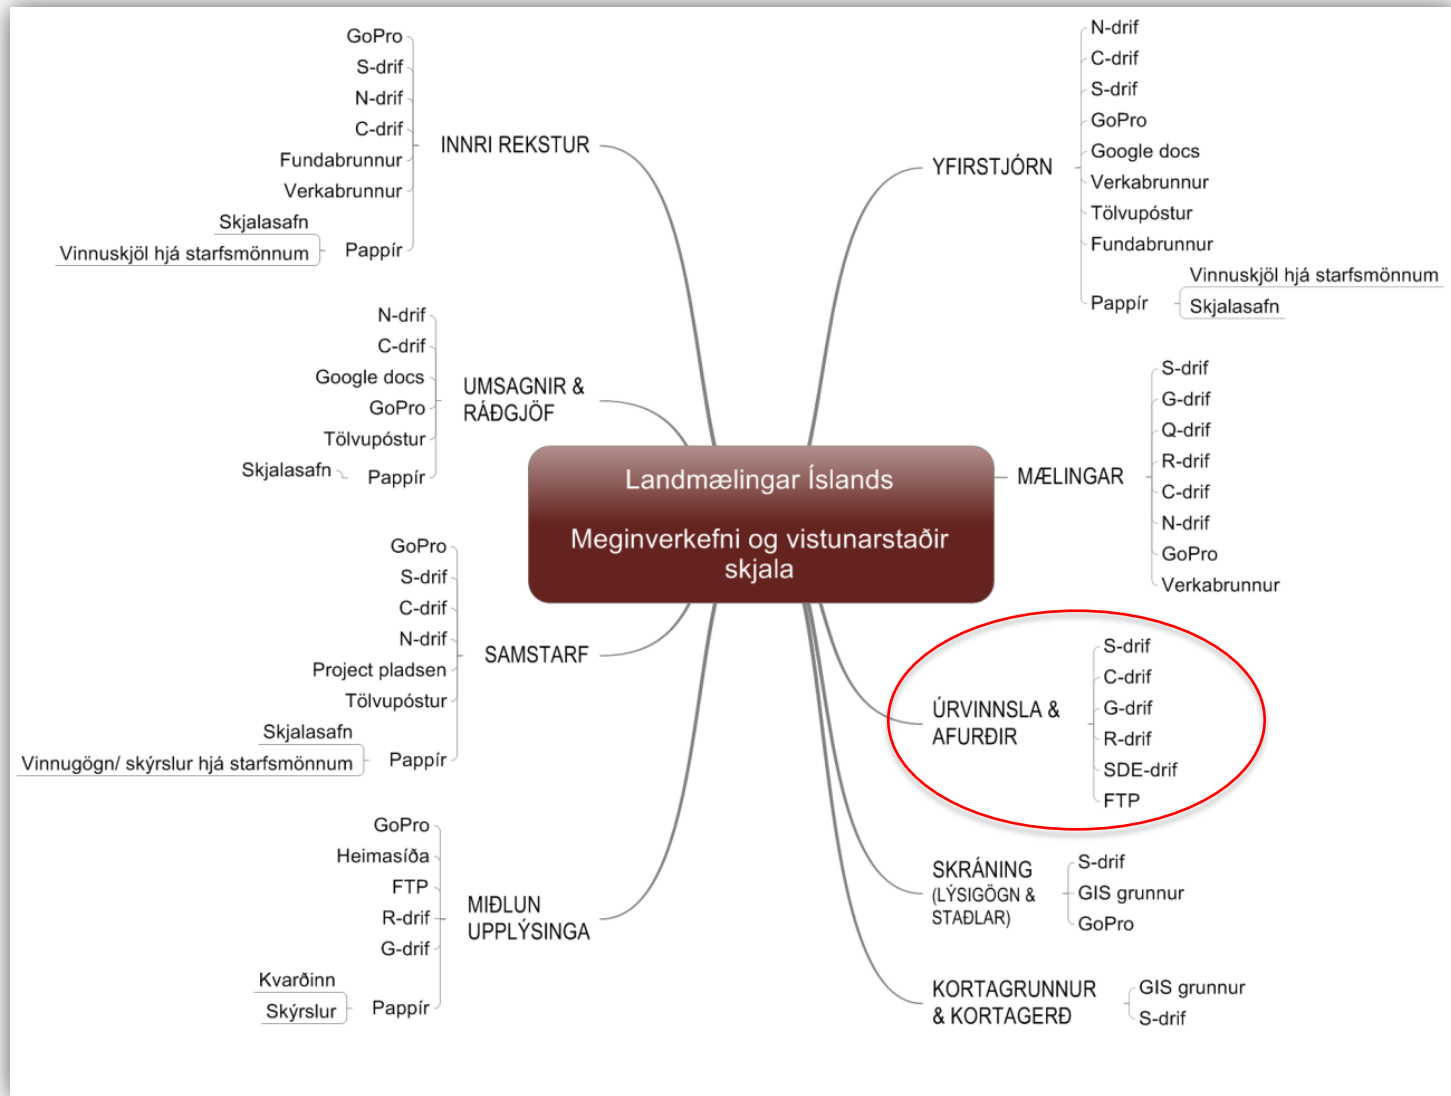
Landmælingar Íslands

Meginverkefni og vistunarstaðir skjala

INNRI REKSTUR
GoPro
S-drif
N-drif
C-drif
Fundabrunnur
Verkabrunnur
Pappír
Skjalasafn
Vinnuskjöl hjá starfsmönnum

UMSAGNIR & RÁÐGJÖF
N-drif
C-drif
Google docs
GoPro
Tölvupóstur
Pappír
Skjalasafn

SAMSTARF
GoPro
S-drif
C-drif
N-drif
Project pladsen
Tölvupóstur
Pappír
Skjalasafn
Vinnugögn/ skýrslur hjá starfsmönnum

MIÐLUN UPPLÝSINGA
GoPro
Heimasíða
FTP
R-drif
G-drif
Pappír
Kvarðinn
Skýrslur

YFIRSTJÓRN
N-drif
C-drif
S-drif
GoPro
Google docs
Verkabrunnur
Tölvupóstur
Fundabrunnur
Pappír
Vinnuskjöl hjá starfsmönnum
Skjalasafn

MÆLINGAR
S-drif
G-drif
Q-drif
R-drif
C-drif
N-drif
GoPro
Verkabrunnur

ÚRVINNSLA & AFURÐIR
S-drif
C-drif
G-drif
R-drif
SDE-drif
FTP

SKRÁNING (LÝSIGÖGN & STAÐLAR)
S-drif
GIS grunnur
GoPro

KORTAGRUNNUR & KORTAGERÐ
GIS grunnur
S-drif